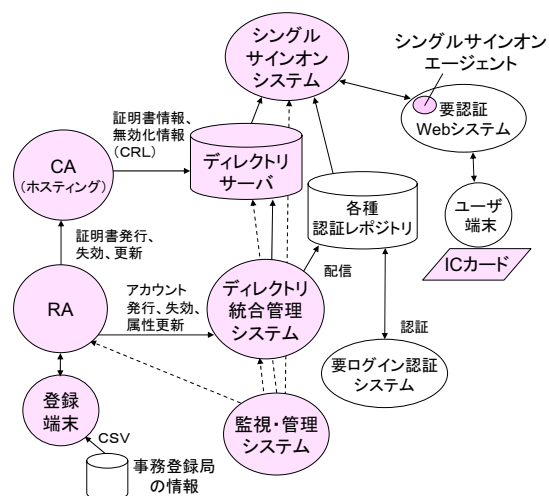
シングル
サインオン
システム

シングルサインオン
エージェント

要認証
Webシステム

証明書情報、
無効化情報
（CRL）

CA
（ホスティング）

ディレクトリ
サーバ

各種
認証レポジトリ

ユーザ
端末

ICカード

証明書発行、
失効、更新

アカウント
発行、失効、
属性更新

RA

ディレクトリ
統合管理
システム

配信

認証

要ログイン認証
システム

登録
端末

CSV

監視・管理
システム

事務登録局
の情報